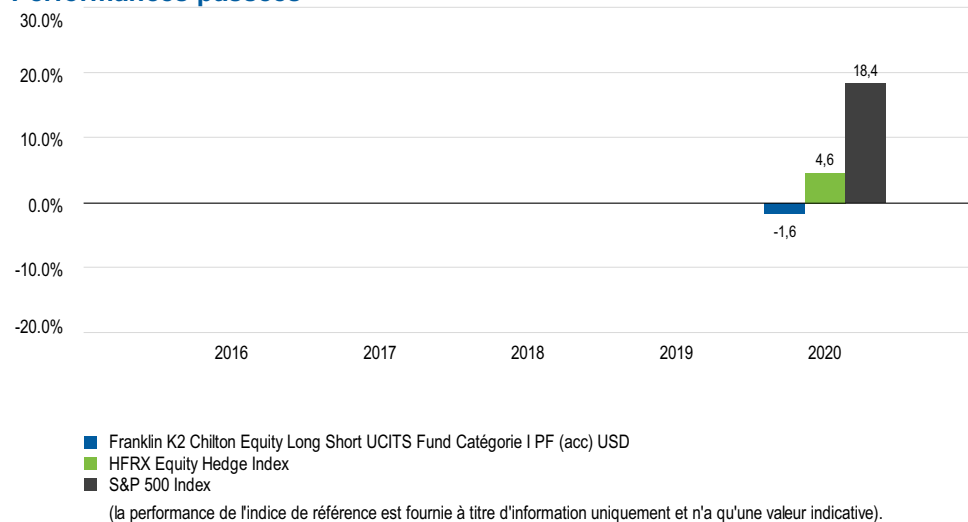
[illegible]

30.0%
20.0%
10.0%
0.0%
-10.0%
-20.0%

18,4
4,6
-1,6

2016
2017
2018
2019
2020

Franklin K2 Chilton Equity Long Short UCITS Fund Catégorie I PF (acc) USD
HFRX Equity Hedge Index
S&P 500 Index
(la performance de l'indice de référence est fournie à titre d'information uniquement et n'a qu'une valeur indicative).